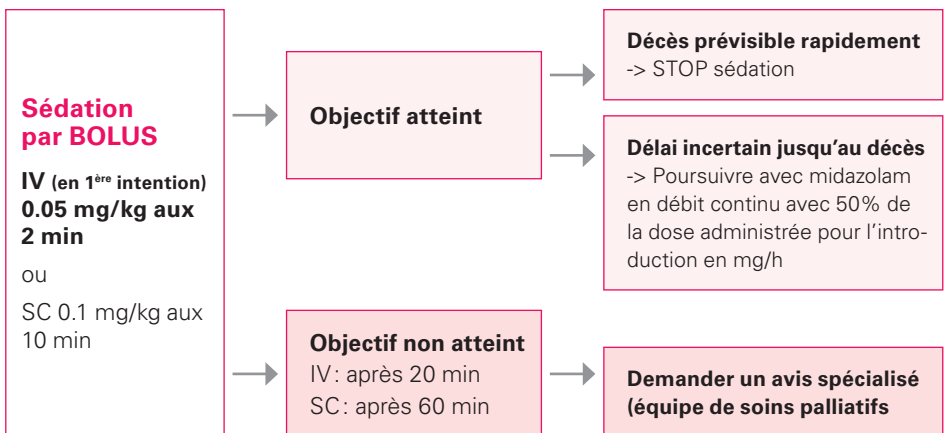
Sédation par BOLUS

IV (en 1$^{ère}$ intention) 0.05 mg/kg aux 2 min

ou

SC 0.1 mg/kg aux 10 min

Objectif atteint

Décès prévisible rapidement
-> STOP sédation

Délai incertain jusqu'au décès
-> Poursuivre avec midazolam en débit continu avec 50% de la dose administrée pour l'introduction en mg/h

Objectif non atteint
IV: après 20 min
SC: après 60 min

Demander un avis spécialisé (équipe de soins palliatifs